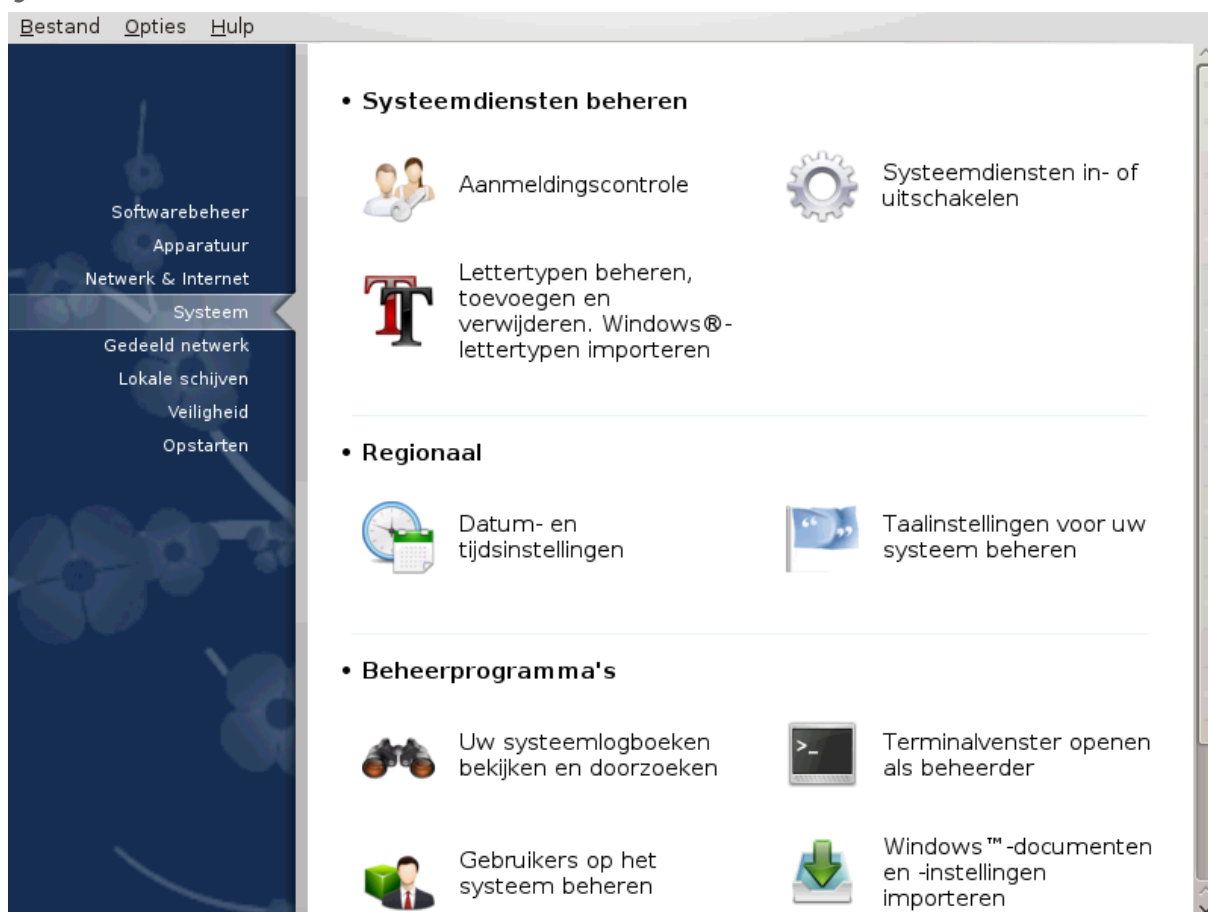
Bestand Opties Hulp

Softwarebeheer
Apparatuur
Netwerk & Internet
Systeem
Gedeeld netwerk
Lokale schijven
Veiligheid
Opstarten

• Systeemdiensten beheren

Aanmeldingscontrole

Systeemdiensten in- of uitschakelen

Lettertypen beheren, toevoegen en verwijderen. Windows®-lettertypen importeren

• Regionaal

Datum- en tijdsinstellingen

Taalinstellingen voor uw systeem beheren

• Beheerprogramma's

Uw systeemlogboeken bekijken en doorzoeken

Terminalvenster openen als beheerder

Gebruikers op het systeem beheren

Windows™-documenten en -instellingen importeren